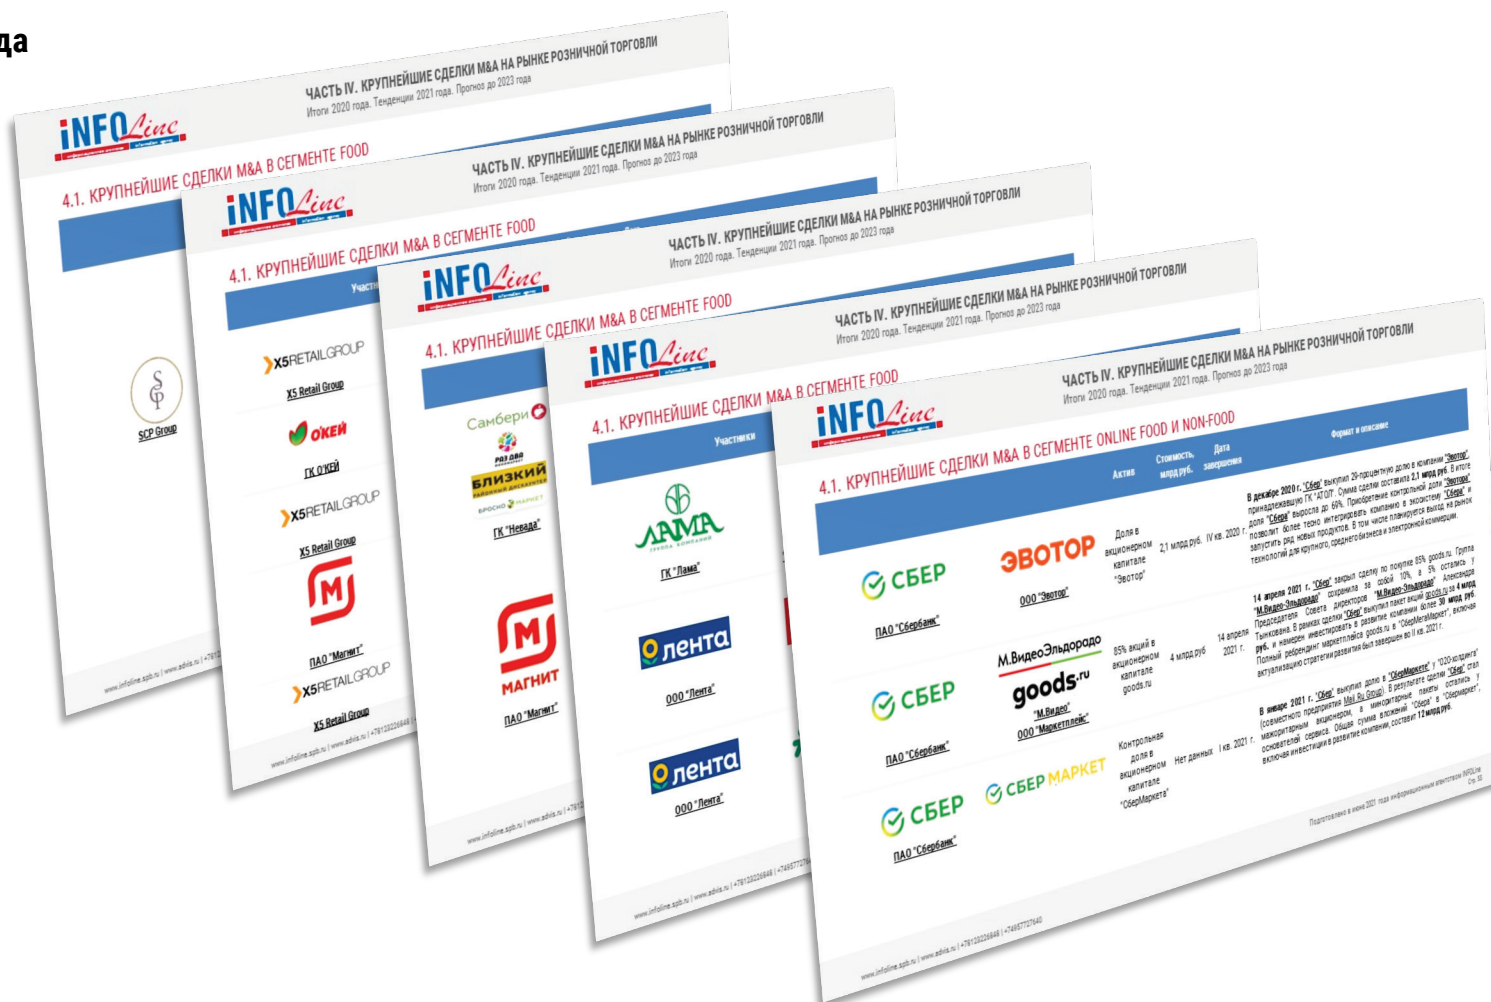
да

iNFOLine
ЧАСТЬ IV. КРУПНЕЙШИЕ СДЕЛКИ M&A НА РЫНКЕ РОЗНИЧНОЙ ТОРГОВЛИ
Итоги 2020 года. Тенденции 2021 года. Прогноз до 2023 года
4.1. КРУПНЕЙШИЕ СДЕЛКИ M&A В СЕГМЕНТЕ FOOD
SCP Group
www.infoline.spb.ru | www.advis.ru | +7812

iNFOLine
ЧАСТЬ IV. КРУПНЕЙШИЕ СДЕЛКИ M&A НА РЫНКЕ РОЗНИЧНОЙ ТОРГОВЛИ
Итоги 2020 года. Тенденции 2021 года. Прогноз до 2023 года
4.1. КРУПНЕЙШИЕ СДЕЛКИ M&A В СЕГМЕНТЕ FOOD
Участ
X5RETAILGROUP
X5 Retail Group
ОКЕЙ
ГК О'КЕЙ
X5RETAILGROUP
X5 Retail Group
М
ПАО "Магнит"
X5RETAILGROUP
X5 Retail Group
www.infoline.spb.ru | www.advis.ru | +78123226848

iNFOLine
ЧАСТЬ IV. КРУПНЕЙШИЕ СДЕЛКИ M&A НА РЫНКЕ РОЗНИЧНОЙ ТОРГОВЛИ
Итоги 2020 года. Тенденции 2021 года. Прогноз до 2023 года
4.1. КРУПНЕЙШИЕ СДЕЛКИ M&A В СЕГМЕНТЕ FOOD
Самбери
РАЗ ДВА
БЛИЗКИЙ
ВРОСНО МАРКЕТ
ГК "Невада"
МАГНИТ
ПАО "Магнит"
www.infoline.spb.ru | www.advis.ru | +7812

iNFOLine
ЧАСТЬ IV. КРУПНЕЙШИЕ СДЕЛКИ M&A НА РЫНКЕ РОЗНИЧНОЙ ТОРГОВЛИ
Итоги 2020 года. Тенденции 2021 года. Прогноз до 2023 года
4.1. КРУПНЕЙШИЕ СДЕЛКИ M&A В СЕГМЕНТЕ FOOD
Участники
ЛАМА
ГРУППА КОМПАНИЙ
ГК "Лама"
лента
ООО "Лента"
лента
ООО "Лента"
www.infoline.spb.ru | www.advis.ru | +78123226848 | +7495772

iNFOLine
ЧАСТЬ IV. КРУПНЕЙШИЕ СДЕЛКИ M&A НА РЫНКЕ РОЗНИЧНОЙ ТОРГОВЛИ
Итоги 2020 года. Тенденции 2021 года. Прогноз до 2023 года
4.1. КРУПНЕЙШИЕ СДЕЛКИ M&A В СЕГМЕНТЕ ONLINE FOOD И NON-FOOD

| | Актив | Стоимость, млрд руб. | Дата завершения | Формат и описание |
|---|---|---|---|---|
| СБЕР ПАО "Сбербанк" | ЭВОТОР ООО "Эвотор" | Доля в акционерном капитале "Эвотор" | 2,1 млрд руб. | IV кв. 2020 г. | В декабре 2020 г. "Сбер" выкупил 29-процентную долю в компании "Эвотор", принадлежавшую ГК "АТОЛ". Сумма сделки составила 2,1 млрд руб. В итоге доля "Сбера" выросла до 69%. Приобретение контрольной доли "Эвотора" позволит более тесно интегрировать компанию в экосистему "Сбера" и запустить ряд новых продуктов. В том числе планируется выход на рынок технологий для крупного, среднего бизнеса и электронной коммерции. |
| СБЕР ПАО "Сбербанк" | М.Видео Эльдорадо goods.ru "М.Видео" ООО "Маркетплейс" | 85% акций в акционерном капитале goods.ru | 4 млрд руб. | 14 апреля 2021 г. | 14 апреля 2021 г. "Сбер" закрыл сделку по покупке 85% goods.ru. Группа "М.Видео-Эльдорадо" сохранила за собой 10%, а 5% остались у Председателя Совета директоров "М.Видео-Эльдорадо" Александра Тынкована. В рамках сделки "Сбер" выкупил пакет акций goods.ru за 4 млрд руб. и намерен инвестировать в развитие компании более 30 млрд руб. Полный ребрендинг маркетплейса goods.ru в "СберМегаМаркет", включая актуализацию стратегии развития был завершен во II кв. 2021 г. |
| СБЕР ПАО "Сбербанк" | СБЕР МАРКЕТ | Контрольная доля в акционерном капитале "СберМаркета" | Нет данных | I кв. 2021 г. | В январе 2021 г. "Сбер" выкупил долю в "СберМаркете" у "О2О-холдинга" (совместного предприятия Mail.Ru Group). В результате сделки "Сбер" стал мажоритарным акционером, а миноритарные пакеты остались у основателей сервиса. Общая сумма вложений "Сбера" в "Сбермаркет", включая инвестиции в развитие компании, составит 12 млрд руб. |

Подготовлено в июне 2021 года информационным агентством INFOLine
Стр. 83
www.infoline.spb.ru | www.advis.ru | +78123226848 | +74957727640